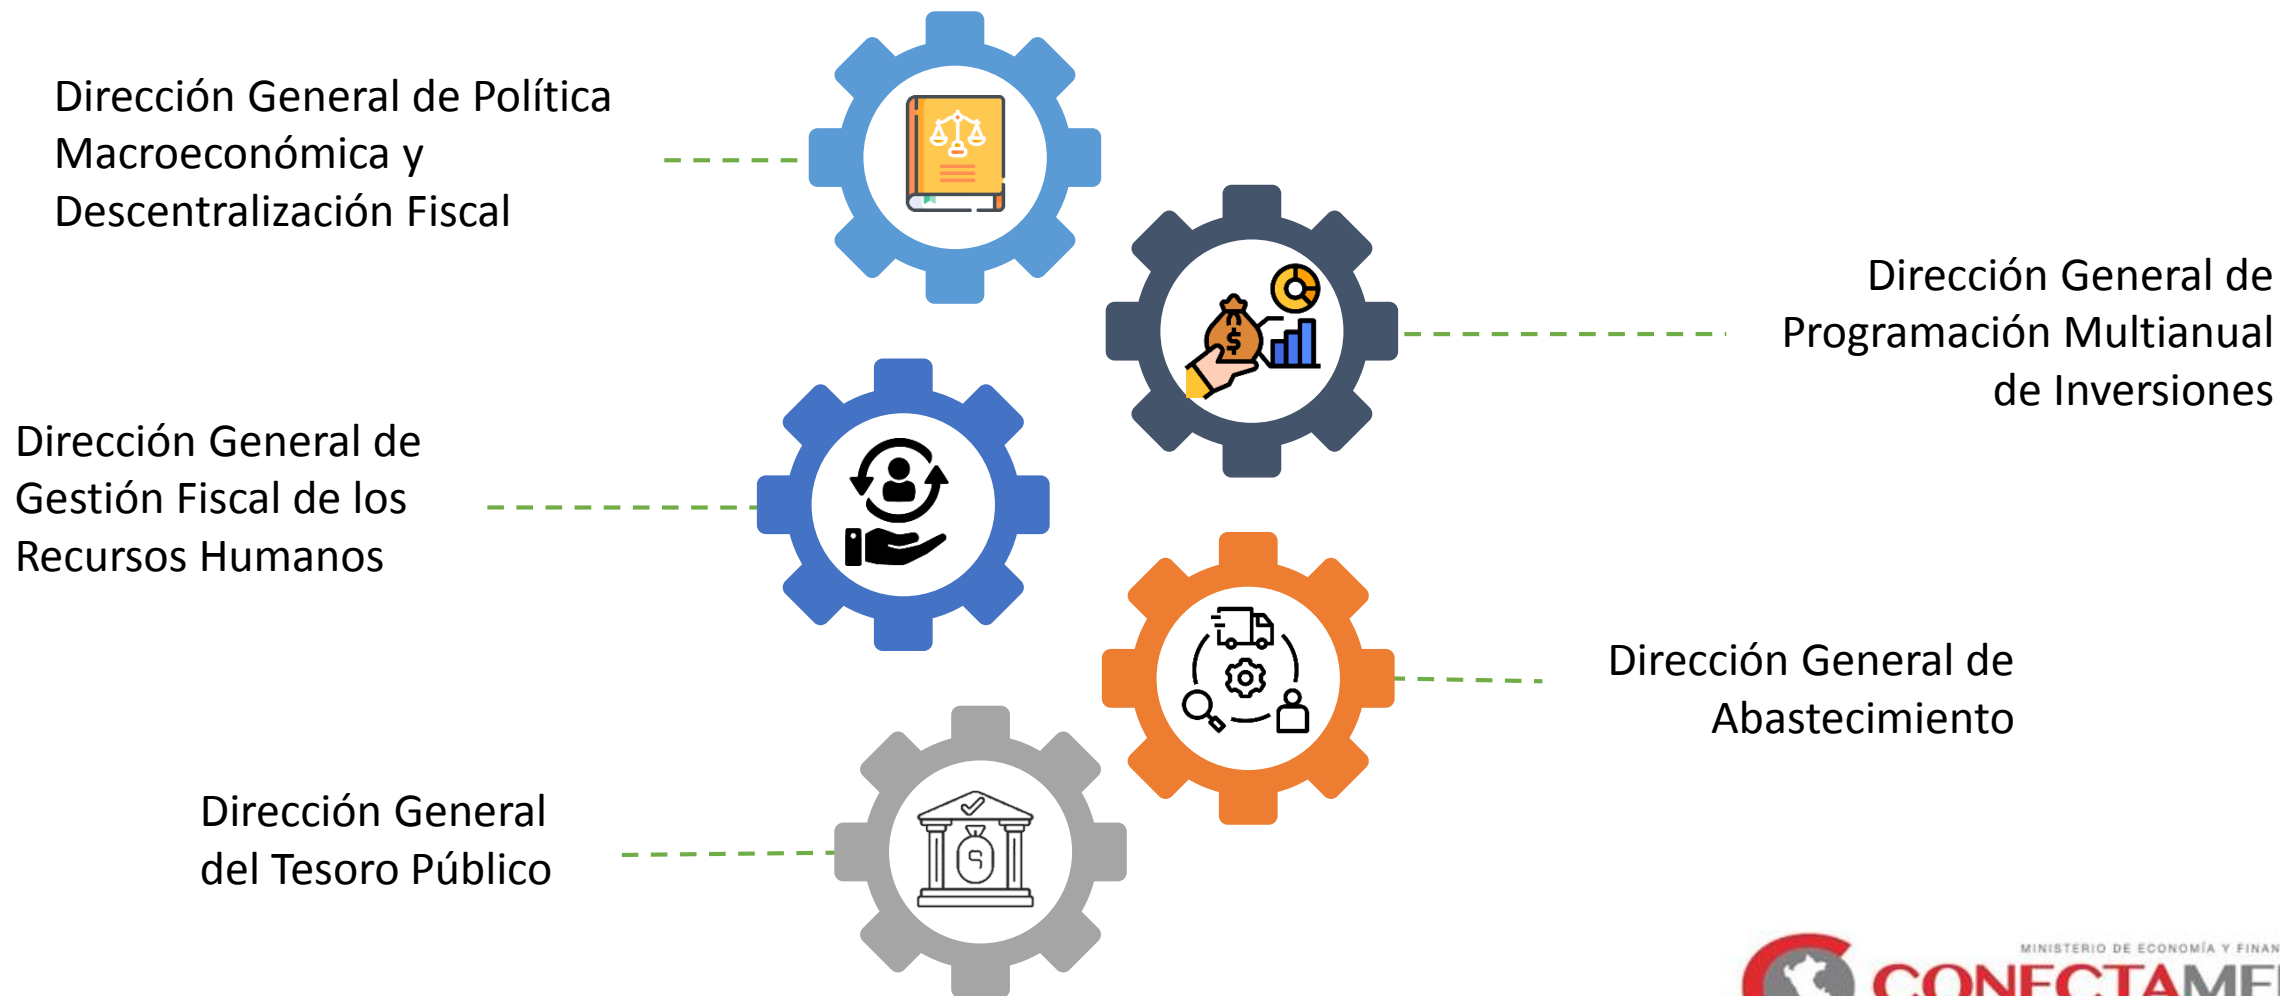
Dirección General de Política Macroeconómica y Descentralización Fiscal

Dirección General de Programación Multianual de Inversiones

Dirección General de Gestión Fiscal de los Recursos Humanos

Dirección General de Abastecimiento

Dirección General del Tesoro Público

MINISTERIO DE ECONOMÍA Y FINAN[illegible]

CONECTAME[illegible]